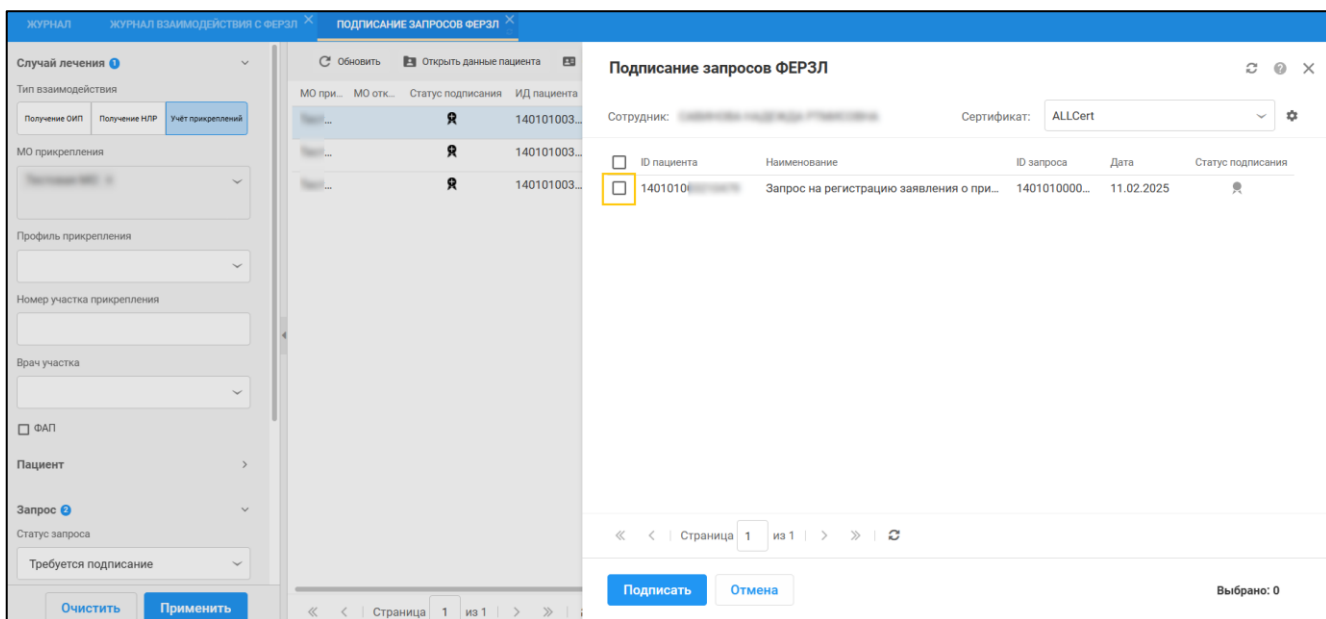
ЖУРНАЛ | ЖУРНАЛ ВЗАИМОДЕЙСТВИЯ С ФЕРЗЛ × | ПОДПИСАНИЕ ЗАПРОСОВ ФЕРЗЛ ×

Случай лечения 1
Тип взаимодействия
Получение ОИП | Получение НЛР | Учёт прикреплений
МО прикрепления
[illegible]
Профиль прикрепления
Номер участка прикрепления
Врач участка
ФАП
Пациент
Запрос 2
Статус запроса
Требуется подписание
Очистить | Применить

Обновить | Открыть данные пациента

| МО при... | МО отк... | Статус подписания | ИД пациента |
|---|---|---|---|
| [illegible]... | | | 140101003... |
| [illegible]... | | | 140101003... |
| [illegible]... | | | 140101003... |

« < | Страница 1 из 1 | > »

Подписание запросов ФЕРЗЛ

Сотрудник: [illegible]
Сертификат: ALLCert

| ID пациента | Наименование | ID запроса | Дата | Статус подписания |
|---|---|---|---|---|
| 1401010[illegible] | Запрос на регистрацию заявления о при... | 1401010000... | 11.02.2025 | |

« < | Страница 1 из 1 | > »

Подписать | Отмена
Выбрано: 0